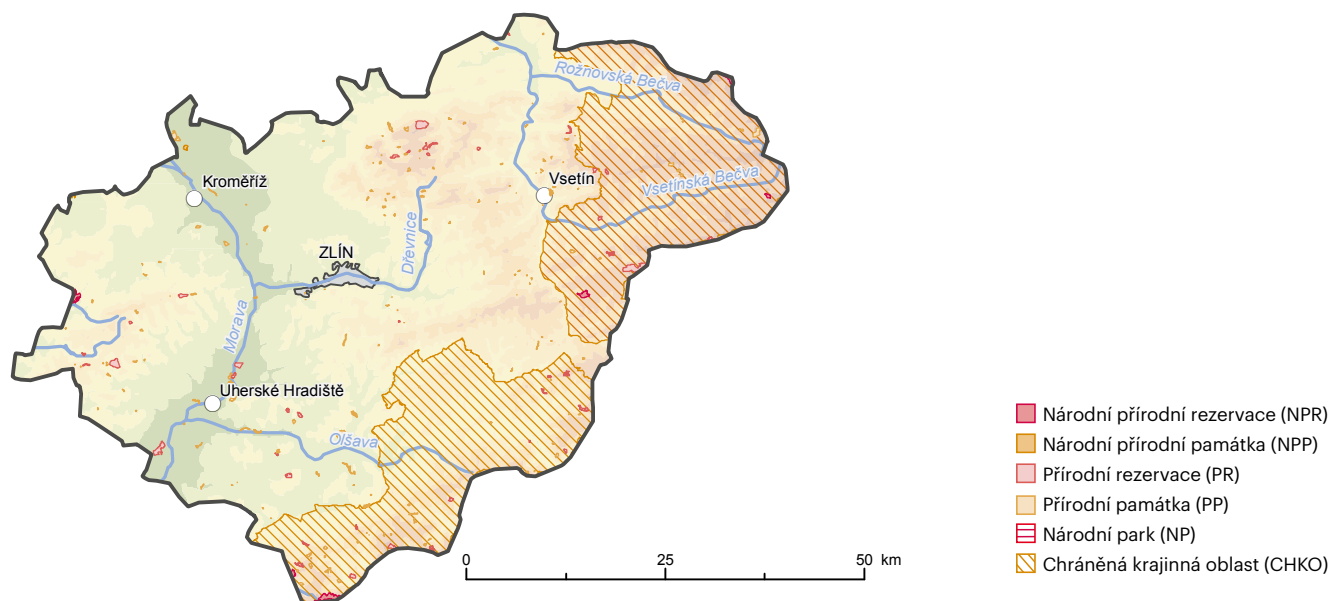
Rožnovská Bečva
Vsetínská Bečva
Vsetín
Kroměříž
Dřevnice
ZLÍN
Morava
Uherské Hradiště
Olšava

0
25
50 km

Národní přírodní rezervace (NPR)
Národní přírodní památka (NPP)
Přírodní rezervace (PR)
Přírodní památka (PP)
Národní park (NP)
Chráněná krajinná oblast (CHKO)